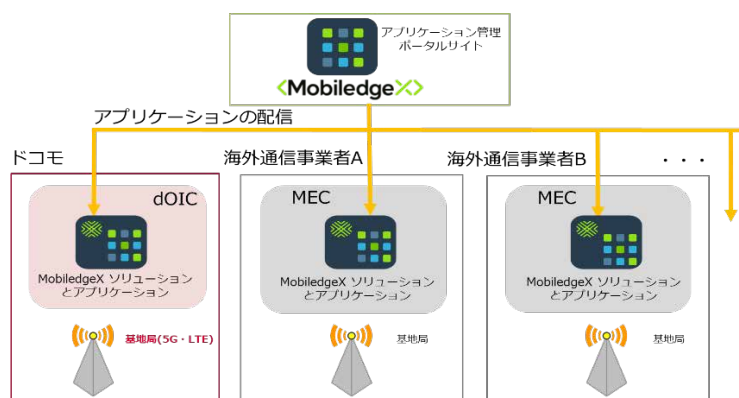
アプリケーション管理
ポータルサイト
MobiledgeX

アプリケーションの配信

ドコモ
dOIC
MobiledgeX ソリューション
とアプリケーション
基地局(5G・LTE)

海外通信事業者A
MEC
MobiledgeX ソリューション
とアプリケーション
基地局

海外通信事業者B
MEC
MobiledgeX ソリューション
とアプリケーション
基地局

・・・